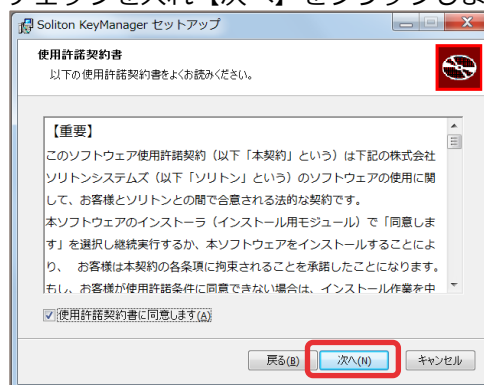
Soliton KeyManager セットアップ

使用許諾契約書
以下の使用許諾契約書をよくお読みください。

【重要】
このソフトウェア使用許諾契約（以下「本契約」という）は下記の株式会社ソリトンシステムズ（以下「ソリトン」という）のソフトウェアの使用に関して、お客様とソリトンとの間で合意される法的な契約です。
本ソフトウェアのインストーラ（インストール用モジュール）で「同意します」を選択し継続実行するか、本ソフトウェアをインストールすることにより、お客様は本契約の各条項に拘束されることを承諾したことになります。
もし、お客様が使用許諾条件に同意できない場合は、インストール作業を中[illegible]

使用許諾契約書に同意します(A)

戻る(B)　次へ(N)　キャンセル